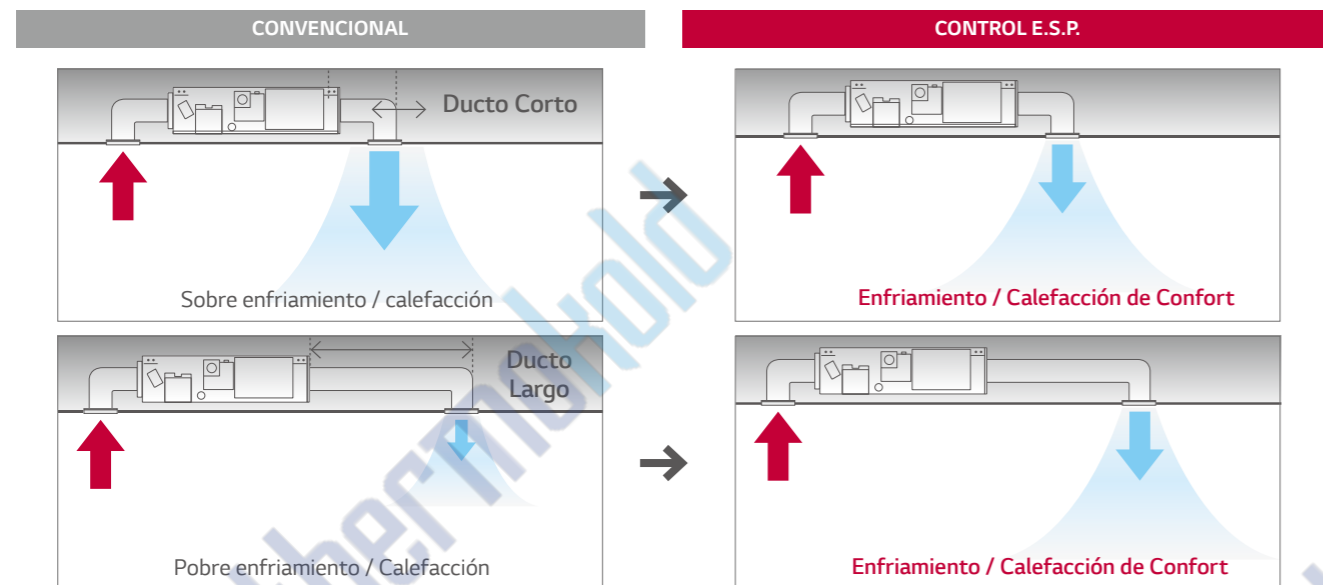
CONVENCIONAL

CONTROL E.S.P.

Ducto Corto

Sobre enfriamiento / calefacción

Enfriamiento / Calefacción de Confort

Ducto Largo

Pobre enfriamiento / Calefacción

Enfriamiento / Calefacción de Confort

thermokold